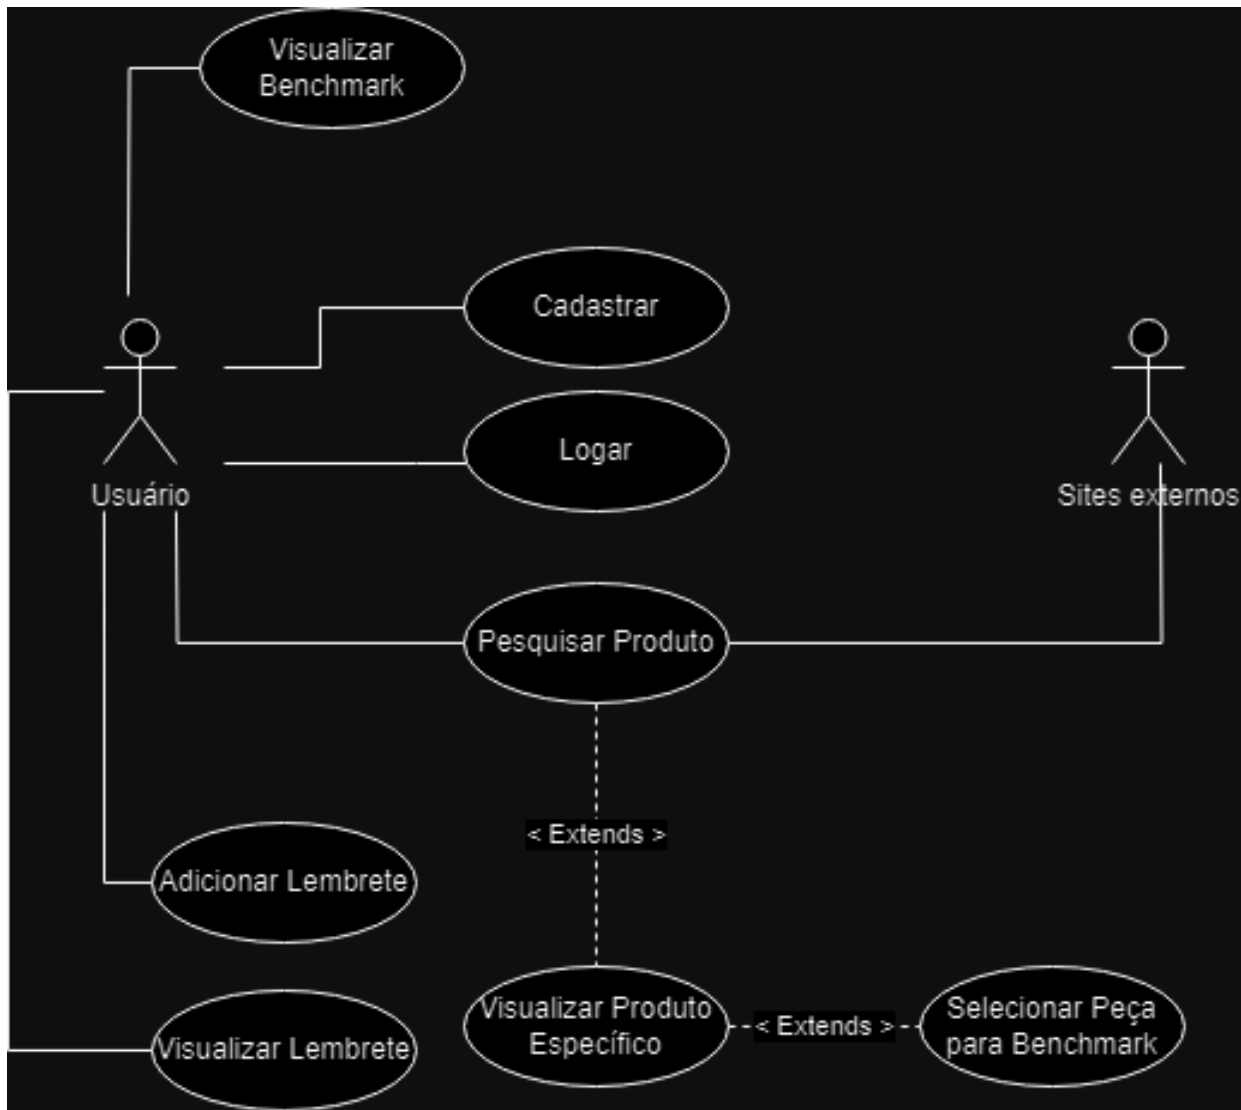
Visualizar Benchmark

Cadastrar

Logar

Usuário

Sites externos

Pesquisar Produto

< Extends >

Adicionar Lembrete

Visualizar Lembrete

Visualizar Produto Específico

< Extends >

Selecionar Peça para Benchmark